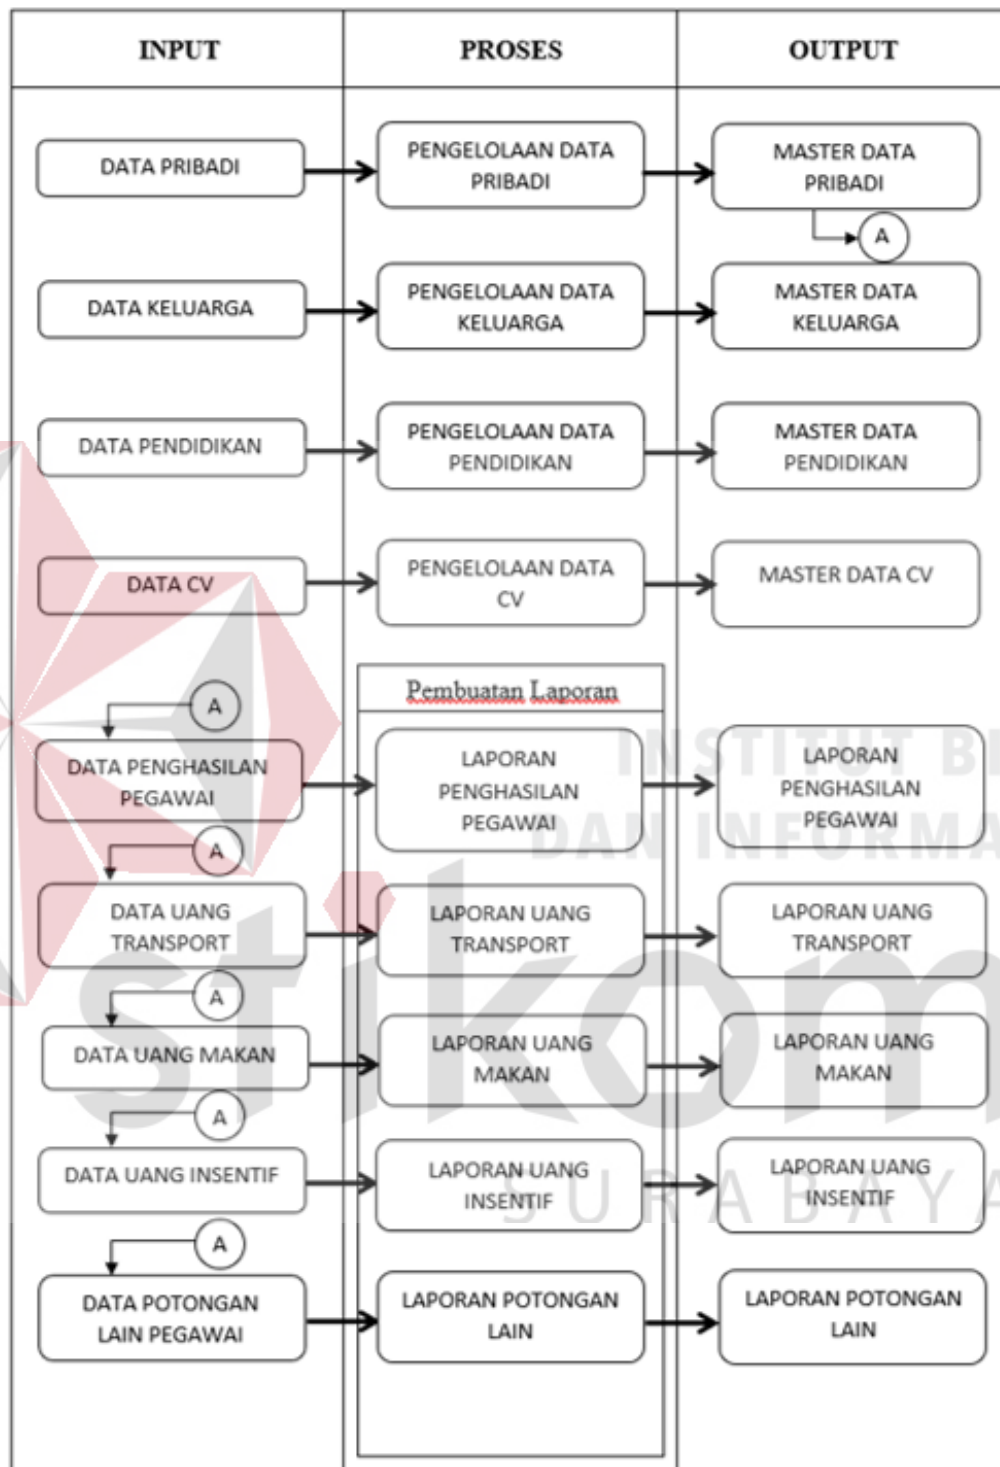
| INPUT | PROSES | OUTPUT |
|---|---|---|
| DATA PRIBADI | PENGELOLAAN DATA PRIBADI | MASTER DATA PRIBADI |
| DATA KELUARGA | PENGELOLAAN DATA KELUARGA | MASTER DATA KELUARGA |
| DATA PENDIDIKAN | PENGELOLAAN DATA PENDIDIKAN | MASTER DATA PENDIDIKAN |
| DATA CV | PENGELOLAAN DATA CV | MASTER DATA CV |
| DATA PENGHASILAN PEGAWAI | LAPORAN PENGHASILAN PEGAWAI | LAPORAN PENGHASILAN PEGAWAI |
| DATA UANG TRANSPORT | LAPORAN UANG TRANSPORT | LAPORAN UANG TRANSPORT |
| DATA UANG MAKAN | LAPORAN UANG MAKAN | LAPORAN UANG MAKAN |
| DATA UANG INSENTIF | LAPORAN UANG INSENTIF | LAPORAN UANG INSENTIF |
| DATA POTONGAN LAIN PEGAWAI | LAPORAN POTONGAN LAIN | LAPORAN POTONGAN LAIN |

A

Pembuatan Laporan

A
A
A
A
A

INSTITUT BI
DAN INFORMA
stikom
SURABAYA